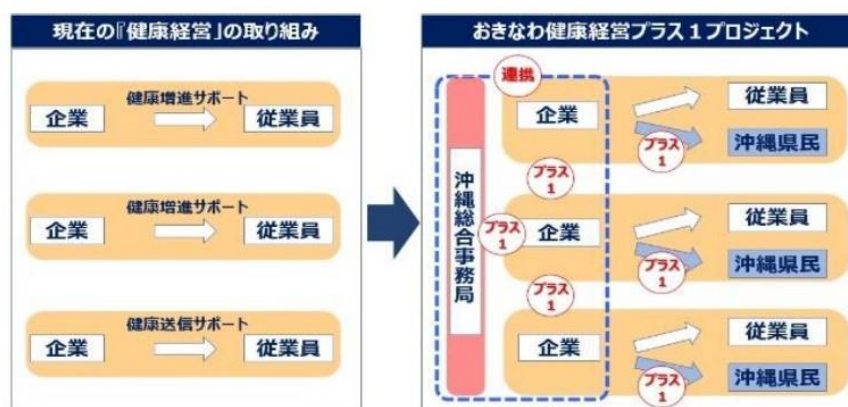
現在の『健康経営』の取り組み

健康増進サポート
企業
従業員

健康増進サポート
企業
従業員

健康送信サポート
企業
従業員

おきなわ健康経営プラス１プロジェクト

連携

沖縄総合事務局

企業
従業員
プラス 1
沖縄県民

プラス 1

プラス 1
企業
従業員
プラス 1
沖縄県民

プラス 1

企業
従業員
プラス 1
沖縄県民